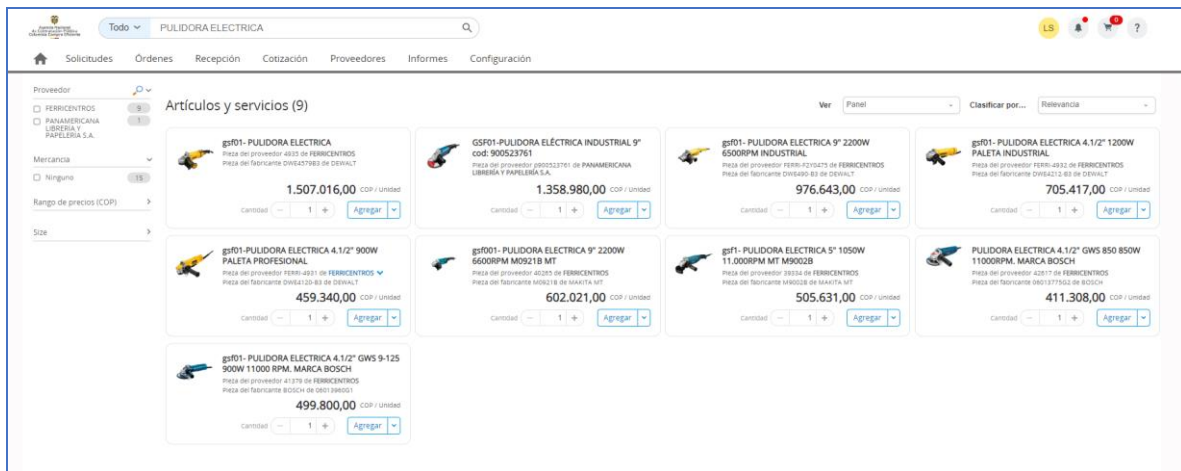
Agencia Nacional de Contratación Pública Colombia Compra Eficiente

Todo PULIDORA ELECTRICA

LS 0

Solicitudes Órdenes Recepción Cotización Proveedores Informes Configuración

Proveedor
FERRICENTROS 9
PANAMERICANA LIBRERIA Y PAPELERIA S.A. 1

Mercancia
Ninguno 15

Rango de precios (COP)

Size

Artículos y servicios (9)

Ver Panel Clasificar por... Relevancia

gsf01- PULIDORA ELECTRICA
Pieza del proveedor 4835 de FERRICENTROS
Pieza del fabricante DWE4579B3 de DEWALT
1.507.016,00 COP / Unidad
Cantidad 1 Agregar

GSF01-PULIDORA ELÉCTRICA INDUSTRIAL 9" cod: 900523761
Pieza del proveedor p900523761 de PANAMERICANA LIBRERÍA Y PAPELERÍA S.A.
1.358.980,00 COP / Unidad
Cantidad 1 Agregar

gsf01- PULIDORA ELECTRICA 9" 2200W 6500RPM INDUSTRIAL
Pieza del proveedor FERRI-FZY0475 de FERRICENTROS
Pieza del fabricante DWE490-B3 de DEWALT
976.643,00 COP / Unidad
Cantidad 1 Agregar

gsf01- PULIDORA ELECTRICA 4.1/2" 1200W PALETA INDUSTRIAL
Pieza del proveedor FERRI-4932 de FERRICENTROS
Pieza del fabricante DWE4212-B3 de DEWALT
705.417,00 COP / Unidad
Cantidad 1 Agregar

gsf01-PULIDORA ELECTRICA 4.1/2" 900W PALETA PROFESIONAL
Pieza del proveedor FERRI-4931 de FERRICENTROS
Pieza del fabricante DWE4120-B3 de DEWALT
459.340,00 COP / Unidad
Cantidad 1 Agregar

gsf001- PULIDORA ELECTRICA 9" 2200W 6600RPM M0921B MT
Pieza del proveedor 40265 de FERRICENTROS
Pieza del fabricante M0921B de MAKITA MT
602.021,00 COP / Unidad
Cantidad 1 Agregar

gsf1- PULIDORA ELECTRICA 5" 1050W 11.000RPM MT M9002B
Pieza del proveedor 38334 de FERRICENTROS
Pieza del fabricante M9002B de MAKITA MT
505.631,00 COP / Unidad
Cantidad 1 Agregar

PULIDORA ELECTRICA 4.1/2" GWS 850 850W 11000RPM. MARCA BOSCH
Pieza del proveedor 42617 de FERRICENTROS
Pieza del fabricante 0601377SG2 de BOSCH
411.308,00 COP / Unidad
Cantidad 1 Agregar

gsf01- PULIDORA ELECTRICA 4.1/2" GWS 9-125 900W 11000 RPM. MARCA BOSCH
Pieza del proveedor 41379 de FERRICENTROS
Pieza del fabricante BOSCH de 06013960G1
499.890,00 COP / Unidad
Cantidad 1 Agregar